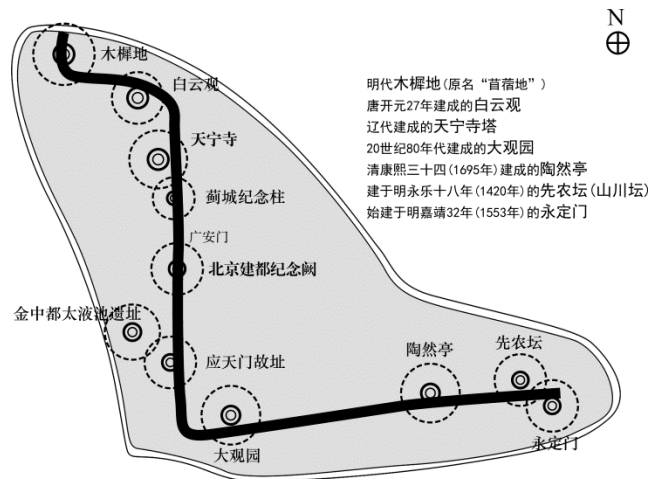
N

木樨地
白云观
天宁寺
蓟城纪念柱
广安门
北京建都纪念阙
金中都太液池遗址
应天门故址
大观园
陶然亭
先农坛
永定门

明代木樨地(原名“苜蓿地”)
唐开元27年建成的白云观
辽代建成的天宁寺塔
20世纪80年代建成的大观园
清康熙三十四(1695年)建成的陶然亭
建于明永乐十八年(1420年)的先农坛(山川坛)
始建于明嘉靖32年(1553年)的永定门